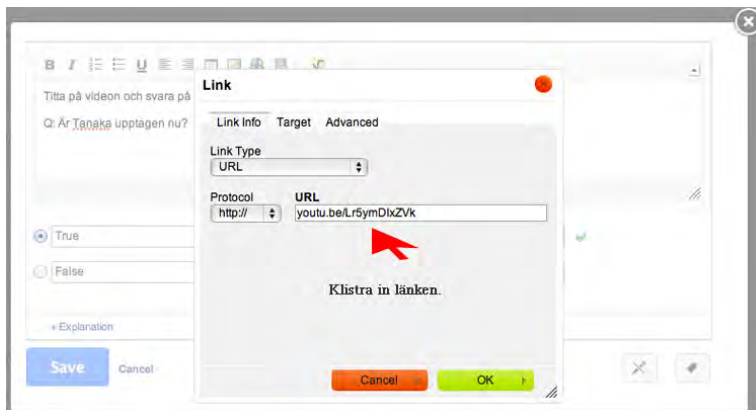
B I U

Titta på videon och svara på

Q: Är Tanaka upptagen nu?

True

False

+ Explanation

Save Cancel

Link

Link Info Target Advanced

Link Type
URL

Protocol
http://

URL
youtu.be/Lr5ymDlxZVk

Klistra in länken.

Cancel OK